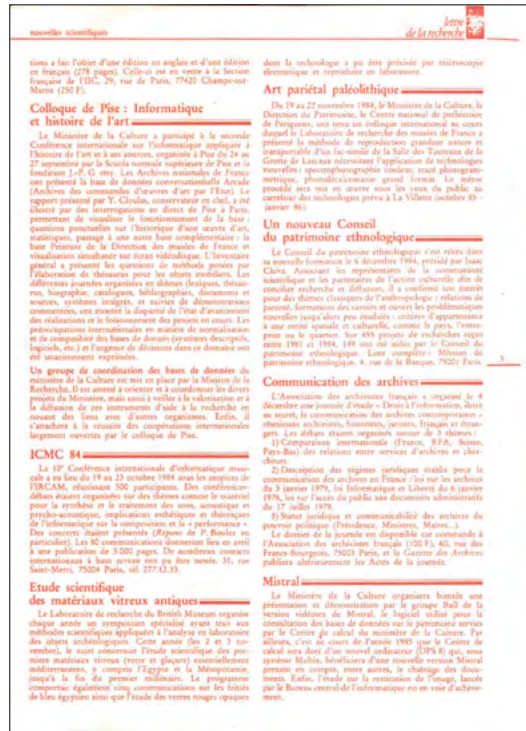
nouvelles scientifiques

lettre de la recherche

tions a fait l'objet d'une édition en anglais et d'une édition en français (278 pages). Celle-ci est en vente à la Section française de l'IIC, 29, rue de Paris, 77420 Champs-sur-Marne (250 F).

Colloque de Pise : Informatique et histoire de l'art

Le Ministère de la Culture a participé à la seconde Conférence internationale sur l'informatique appliquée à l'histoire de l'art et à ses sources, organisée à Pise du 24 au 27 septembre par la Scuola normale supérieure de Pise et la fondation J.-P. G etty. Les Archives nationales de France ont présenté la base de données conversationnelle Arcade (Archives des commandes d'œuvres d'art par l'Etat). Le rapport présenté par Y. Cloulas, conservateur en chef, a été illustré par des interrogations en direct de Pise à Paris, permettant de visualiser le fonctionnement de la base : questions ponctuelles sur l'historique d'une œuvre d'art, statistiques, passage à une autre base complémentaire : la base Peinture de la Direction des musées de France et visualisation simultanée sur écran vidéodisque. L'Inventaire général a présenté les questions de méthode posées par l'élaboration de thésaurus pour les objets mobiliers. Les différentes journées organisées en thèmes (lexiques, thésaurus, biographie, catalogues, bibliographies, documents et sources, systèmes intégrés, et suivies de démonstrations commentées, ont montré la disparité de l'état d'avancement des réalisations et le foisonnement des projets en cours. Les préoccupations internationales en matière de normalisation et de compatibilité des bases de données (systèmes descriptifs, logiciels, etc.) et l'urgence de décisions dans ce domaine ont été unanimement exprimées.

Un groupe de coordination des bases de données du ministère de la Culture est mis en place par la Mission de la Recherche. Il est amené à orienter et à coordonner les divers projets du Ministère, mais aussi à veiller à la valorisation et à la diffusion de ces instruments d'aide à la recherche en nouant des liens avec d'autres organismes. Enfin, il s'attachera à la réussite des coopérations internationales largement ouvertes par le colloque de Pise.

ICMC 84

La 10e Conférence internationale d'informatique musicale a eu lieu du 19 au 23 octobre 1984 sous les auspices de l'IRCAM, réunissant 500 participants. Des conférences-débats étaient organisées sur des thèmes comme le matériel pour la synthèse et le traitement des sons, acoustique et psycho-acoustique, implications esthétiques et théoriques de l'informatique sur la composition et la « performance ». Des concerts étaient présentés (Répons de P. Boulez en particulier). Les 80 communications données lors de ces journées font l'objet d'une publication de 3.000 pages. De nombreux contacts internationaux à haut niveau ont pu être noués. 31, rue Saint-Merri, 75004 Paris, tél 277.12.33.

Etude scientifique des matériaux vitreux antiques

Le Laboratoire de recherche du British Museum organise chaque année un symposium spécialisé ayant trait aux méthodes scientifiques appliquées à l'analyse en laboratoire des objets archéologiques. Cette année (les 2 et 3 octobre), le sujet concernait l'étude scientifique des premiers matériaux vitreux (verre et glaçure) essentiellement méditerranéens, y compris l'Egypte et la Mésopotamie, jusqu'à la fin du premier millénaire. Le programme comportait également cinq communications sur les frittés de bleu égyptien ainsi que l'étude des verres rouges opaques dont la technologie a pu être précisée par microscopie électronique et reproduite en laboratoire.

Art pariétal paléolithique

Du 19 au 22 novembre 1984, le Ministère de la Culture, la Direction du Patrimoine, le Centre national de préhistoire de Périgueux, ont tenu un colloque international au cours duquel le Laboratoire de recherche des musées de France a présenté la méthode de reproduction grandeur nature et transportable d'un fac-similé de la Salle des Taureaux de la Grotte de Lascaux nécessitant l'application de technologies nouvelles : spectrophotographie couleur, tracé photogrammétrique, photodéveloppement grand format. Le même procédé sera mis en œuvre sous les yeux du public au carrefour des technologies prévu à La Villette (octobre 85 - janvier 86).

Un nouveau Conseil du patrimoine ethnologique

Le Conseil du patrimoine ethnologique s'est réuni dans sa nouvelle formation le 6 décembre 1984, présidé par Isac Chiva. Associant les représentants de la communauté scientifique et les partenaires de l'action culturelle afin de concilier recherche et diffusion, il a confirmé son intérêt pour des thèmes classiques de l'anthropologie : relations de parenté, formations des savoirs et ouvert les problématiques nouvelles jusqu'alors peu étudiées : critères d'appartenance à une entité spatiale ou culturelle, comme la pays, l'entreprise ou le quartier. Sur 495 projets de recherches reçus entre 1981 et 1984, 149 ont été aidés par le Conseil du patrimoine ethnologique. Liste complète : Mission du patrimoine ethnologique, 4, rue de la Banque, 75001 Paris.

Communication des archives

L'Association des archivistes français a organisé le 4 décembre une journée d'étude « Droit à l'information, droit au secret, la communication des archives contemporaines » : réunissant archivistes, historiens, juristes, français et étrangers. Les débats étaient organisés autour de 3 thèmes :

1) Comparaison internationale (France, RFA, Suisse, Pays-Bas) des relations entre services d'archives et chercheurs.

2) Description des régimes juridiques établis pour la communication des archives en France (loi sur les archives du 3 janvier 1979, loi Informatique et Liberté du 6 janvier 1978, loi sur l'accès du public aux documents administratifs du 17 juillet 1978.

3) Statut juridique et communicabilité des archives du pouvoir politique (Présidence, Ministres, Maires...).

Le dossier de la journée est disponible sur commande à l'Association des archivistes français (100 F), 60, rue des Francs-Bourgeois, 75003 Paris, et la Gazette des Archives publiera ultérieurement les Actes de la journée.

Mistral

Le Ministère de la Culture organisera bientôt une présentation et démonstration par le groupe Bull de la version télétexte de Mistral, le logiciel utilisé pour la consultation des bases de données sur le patrimoine servies par le Centre de calcul du ministère de la Culture. Par ailleurs, c'est en cours de l'année 1985 que le Centre de calcul sera doté d'un nouvel ordinateur (DPS 8) qui, sous système Multics, bénéficiera d'une nouvelle version Mistral prenant en compte, entre autres, le chaînage des documents. Enfin, l'étude sur la restitution de l'image, lancée par le Bureau central de l'informatique en est à son achèvement.

3